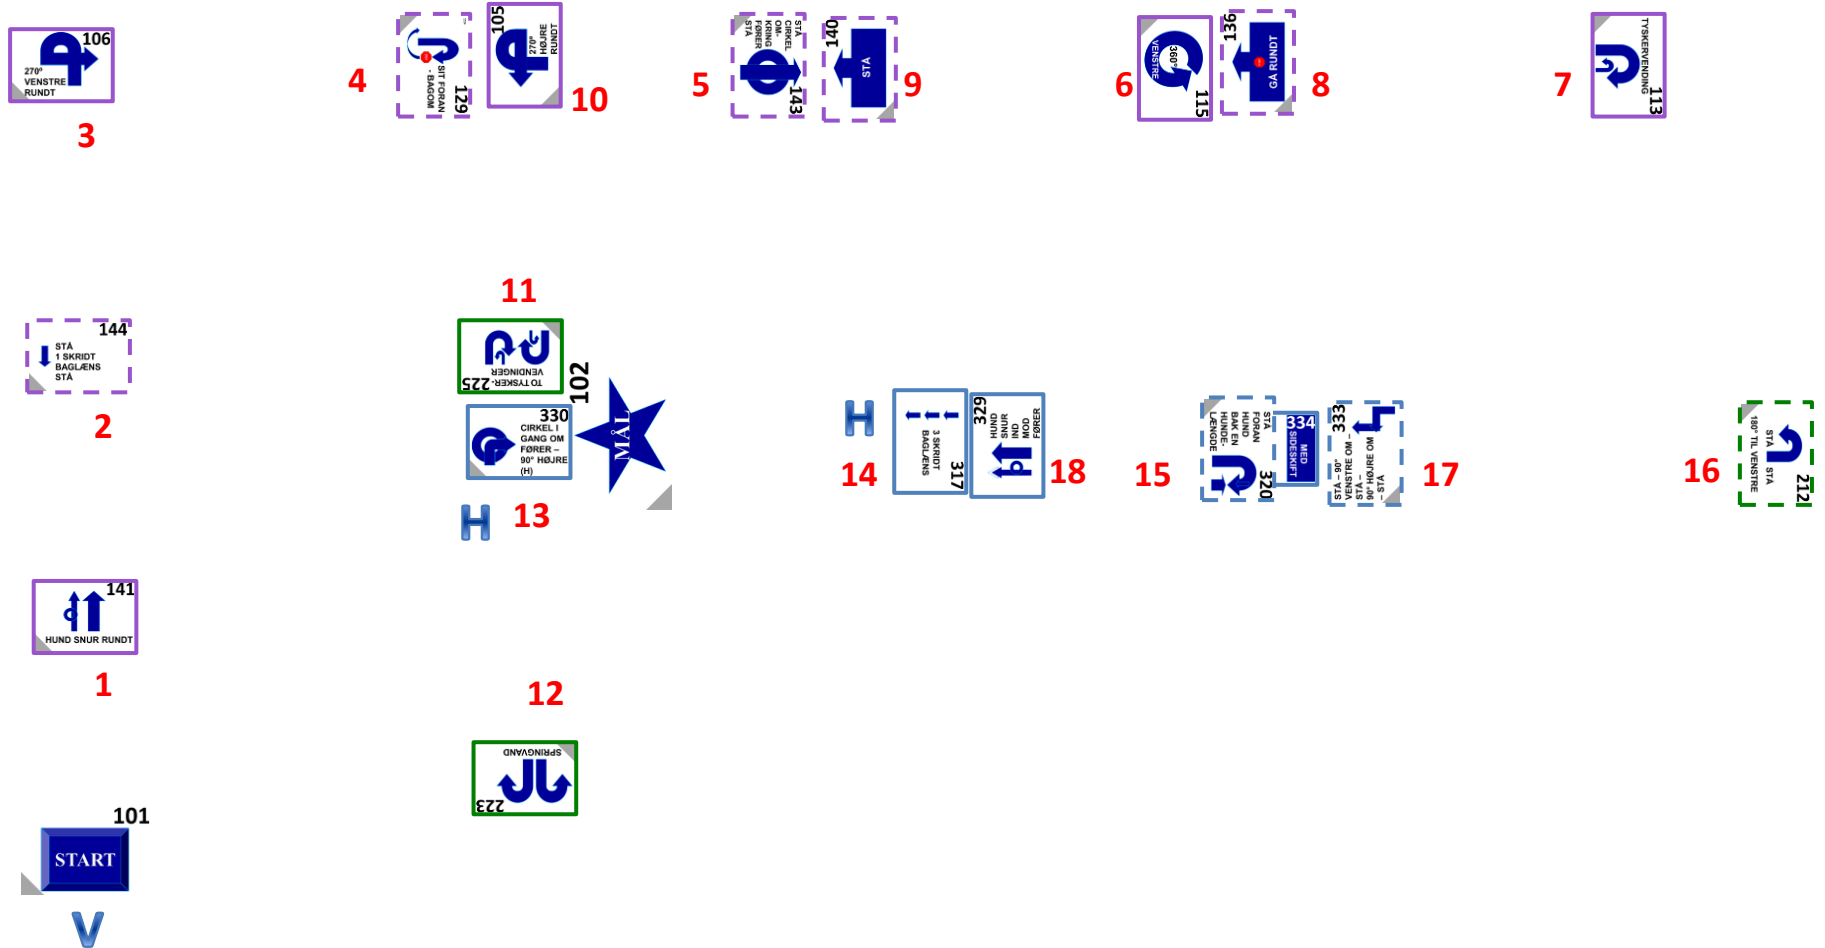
106
270° VENSTRE RUNDT
3

129
SIT FORAN - BAGOM
4

105
270° HØJRE RUNDT
10

STÅ CIRKEL OM-KRING FØRER STÅ
143
5

140
STÅ
9

360° VENSTRE
115
6

136
GÅ RUNDT
8

TYSKERVENDING
113
7

144
STÅ 1 SKRIDT BAGLÆNS STÅ
2

11
225 TO TYSKER-VENDINGER

102
MÅL

330
CIRKEL I GANG OM FØRER – 90° HØJRE (H)

H
13

H
14

3 SKRIDT BAGLÆNS
317

329
HUND SNUR IND MOD FØRER
18

15
STÅ FORAN HUND BAK EN HUNDE-LÆNGDE
320

334
MED SIDESKIFT

333
STÅ – 90° VENSTRE OM – STÅ – 90° HØJRE OM – STÅ
17

16
180° TIL VENSTRE
STÅ STÅ
212

141
HUND SNUR RUNDT
1

12
SPRINGVAND
223

101
START
V